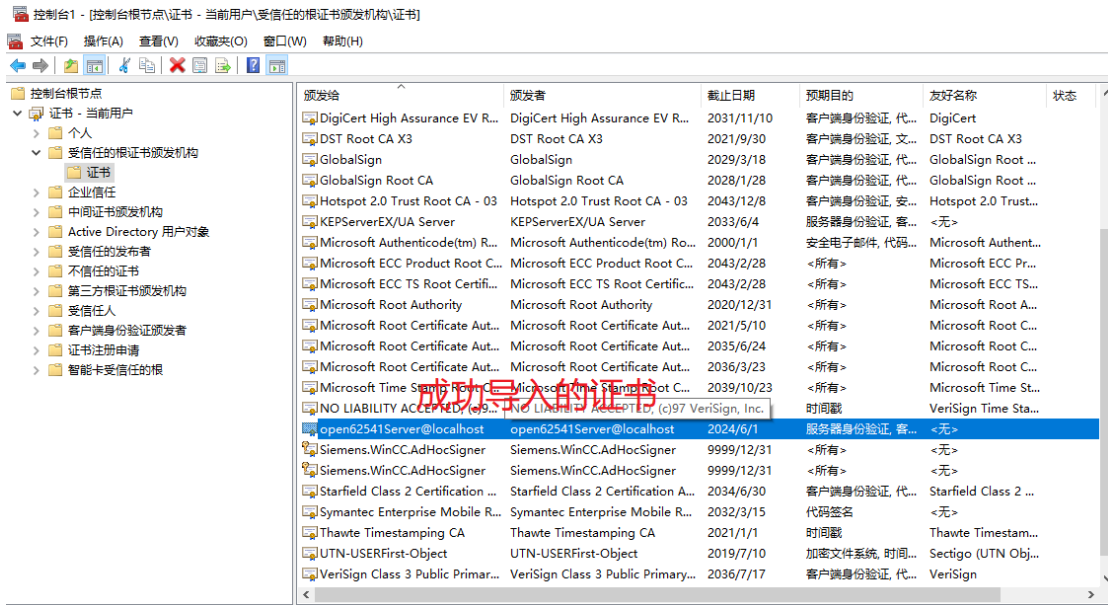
控制台1 - [控制台根节点\证书 - 当前用户\受信任的根证书颁发机构\证书]

文件(F) 操作(A) 查看(V) 收藏夹(O) 窗口(W) 帮助(H)

控制台根节点
证书 - 当前用户
个人
受信任的根证书颁发机构
证书
企业信任
中间证书颁发机构
Active Directory 用户对象
受信任的发布者
不信任的证书
第三方根证书颁发机构
受信任人
客户端身份验证颁发者
证书注册申请
智能卡受信任的根

| 颁发给 | 颁发者 | 截止日期 | 预期目的 | 友好名称 | 状态 |
|---|---|---|---|---|---|
| DigiCert High Assurance EV R... | DigiCert High Assurance EV R... | 2031/11/10 | 客户端身份验证, 代... | DigiCert | |
| DST Root CA X3 | DST Root CA X3 | 2021/9/30 | 客户端身份验证, 文... | DST Root CA X3 | |
| GlobalSign | GlobalSign | 2029/3/18 | 客户端身份验证, 代... | GlobalSign Root ... | |
| GlobalSign Root CA | GlobalSign Root CA | 2028/1/28 | 客户端身份验证, 代... | GlobalSign Root ... | |
| Hotspot 2.0 Trust Root CA - 03 | Hotspot 2.0 Trust Root CA - 03 | 2043/12/8 | 客户端身份验证, 安... | Hotspot 2.0 Trust... | |
| KEPServerEX/UA Server | KEPServerEX/UA Server | 2033/6/4 | 服务器身份验证, 客... | <无> | |
| Microsoft Authenticode(tm) R... | Microsoft Authenticode(tm) Ro... | 2000/1/1 | 安全电子邮件, 代码... | Microsoft Authent... | |
| Microsoft ECC Product Root C... | Microsoft ECC Product Root C... | 2043/2/28 | <所有> | Microsoft ECC Pr... | |
| Microsoft ECC TS Root Certifi... | Microsoft ECC TS Root Certific... | 2043/2/28 | <所有> | Microsoft ECC TS... | |
| Microsoft Root Authority | Microsoft Root Authority | 2020/12/31 | <所有> | Microsoft Root A... | |
| Microsoft Root Certificate Aut... | Microsoft Root Certificate Aut... | 2021/5/10 | <所有> | Microsoft Root C... | |
| Microsoft Root Certificate Aut... | Microsoft Root Certificate Aut... | 2035/6/24 | <所有> | Microsoft Root C... | |
| Microsoft Root Certificate Aut... | Microsoft Root Certificate Aut... | 2036/3/23 | <所有> | Microsoft Root C... | |
| Microsoft Time Stamp Root C... | Microsoft Time Stamp Root C... | 2039/10/23 | <所有> | Microsoft Time St... | |
| NO LIABILITY ACCEPTED, (c)9... | NO LIABILITY ACCEPTED, (c)97 VeriSign, Inc. | | 时间戳 | VeriSign Time Sta... | |
| open62541Server@localhost | open62541Server@localhost | 2024/6/1 | 服务器身份验证, 客... | <无> | |
| Siemens.WinCC.AdHocSigner | Siemens.WinCC.AdHocSigner | 9999/12/31 | <所有> | <无> | |
| Siemens.WinCC.AdHocSigner | Siemens.WinCC.AdHocSigner | 9999/12/31 | <所有> | <无> | |
| Starfield Class 2 Certification ... | Starfield Class 2 Certification A... | 2034/6/30 | 客户端身份验证, 代... | Starfield Class 2 ... | |
| Symantec Enterprise Mobile R... | Symantec Enterprise Mobile R... | 2032/3/15 | 代码签名 | <无> | |
| Thawte Timestamping CA | Thawte Timestamping CA | 2021/1/1 | 时间戳 | Thawte Timestam... | |
| UTN-USERFirst-Object | UTN-USERFirst-Object | 2019/7/10 | 加密文件系统, 时间... | Sectigo (UTN Obj... | |
| VeriSign Class 3 Public Primar... | VeriSign Class 3 Public Primary... | 2036/7/17 | 客户端身份验证, 代... | VeriSign | |

成功导入的证书